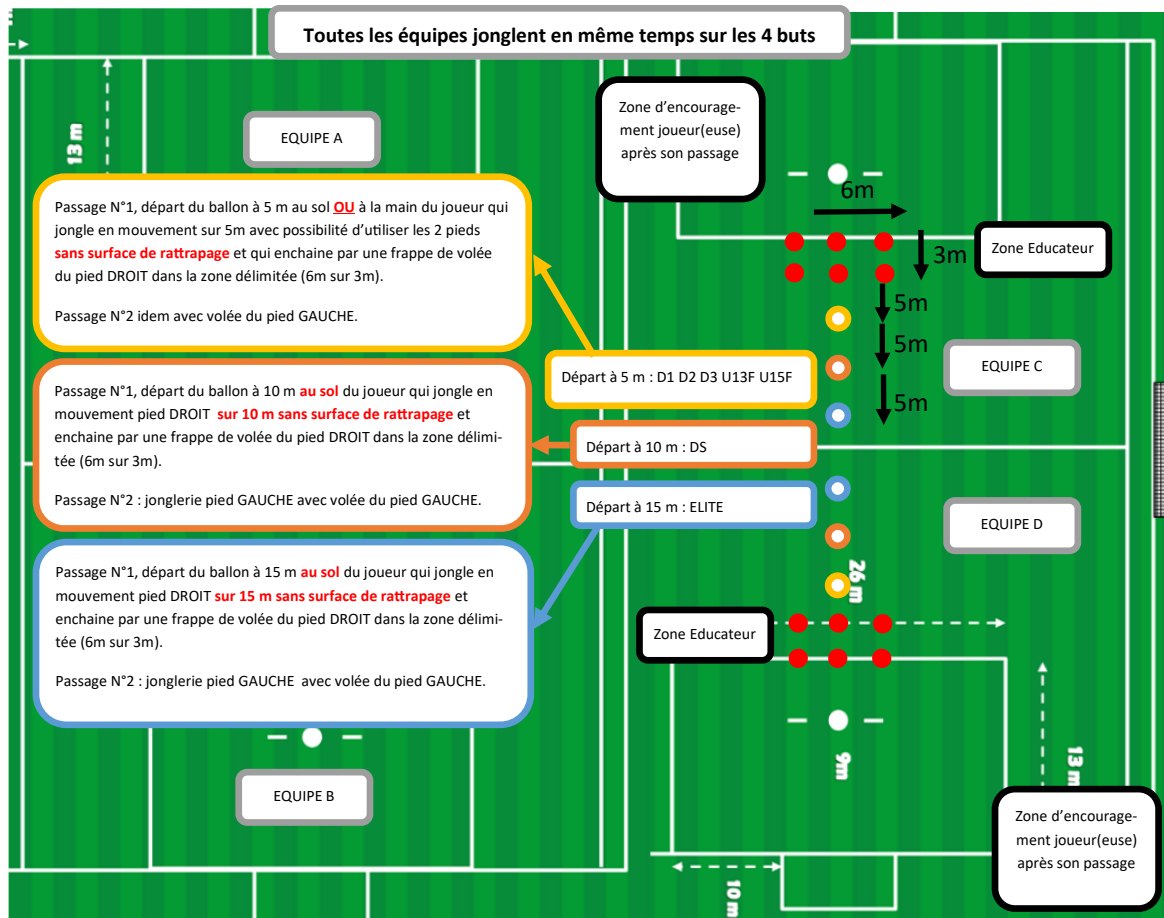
Toutes les équipes jonglent en même temps sur les 4 buts

13 m

EQUIPE A

Zone d'encouragement joueur(euse) après son passage

6m

3m

Zone Educateur

Passage N°1, départ du ballon à 5 m au sol OU à la main du joueur qui jongle en mouvement sur 5m avec possibilité d'utiliser les 2 pieds sans surface de rattrapage et qui enchaine par une frappe de volée du pied DROIT dans la zone délimitée (6m sur 3m).

Passage N°2 idem avec volée du pied GAUCHE.

5m

5m

5m

EQUIPE C

Départ à 5 m : D1 D2 D3 U13F U15F

Passage N°1, départ du ballon à 10 m au sol du joueur qui jongle en mouvement pied DROIT sur 10 m sans surface de rattrapage et enchaine par une frappe de volée du pied DROIT dans la zone délimitée (6m sur 3m).

Passage N°2 : jonglerie pied GAUCHE avec volée du pied GAUCHE.

Départ à 10 m : DS

Départ à 15 m : ELITE

EQUIPE D

Passage N°1, départ du ballon à 15 m au sol du joueur qui jongle en mouvement pied DROIT sur 15 m sans surface de rattrapage et enchaine par une frappe de volée du pied DROIT dans la zone délimitée (6m sur 3m).

Passage N°2 : jonglerie pied GAUCHE avec volée du pied GAUCHE.

26 m

Zone Educateur

9m

EQUIPE B

13 m

Zone d'encouragement joueur(euse) après son passage

10 m